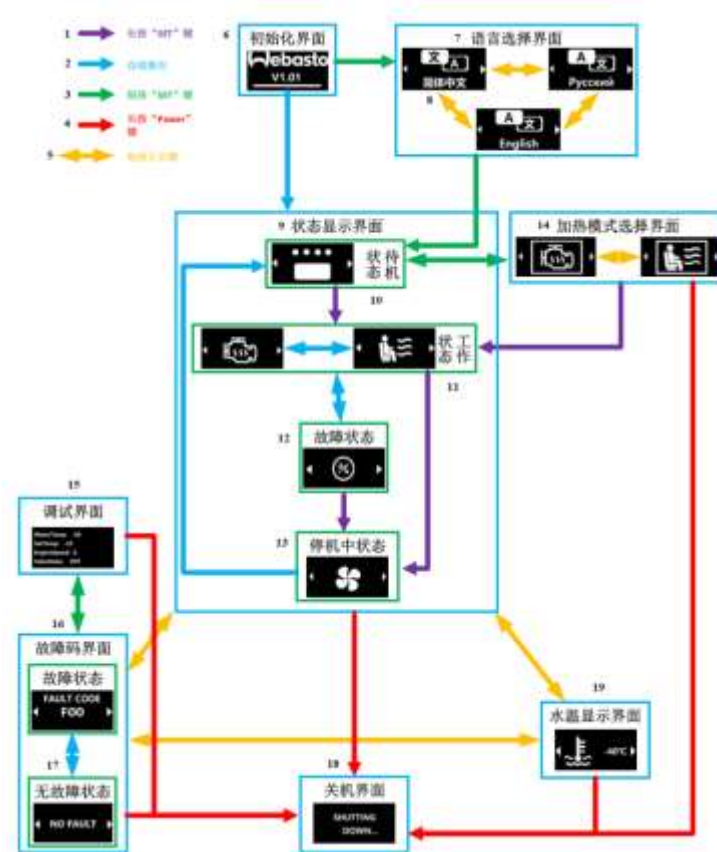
1 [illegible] "MT" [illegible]
2 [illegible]
3 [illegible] "MT" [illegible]
4 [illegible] "Power" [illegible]
5 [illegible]

6 初始化界面
Webasto
V1.01

7 语言选择界面
文 A
简体中文
A 文
Русский
8
A 文
English

9 状态显示界面
待机状态
10
工作状态
11

14 加热模式选择界面

12 故障状态

13 停机中状态

15 调试界面
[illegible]
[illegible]
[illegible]
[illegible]

16
故障码界面
故障状态
FAULT CODE
F00
17
无故障状态
NO FAULT

18 关机界面
SHUTTING DOWN...

19 水温显示界面
-40°C